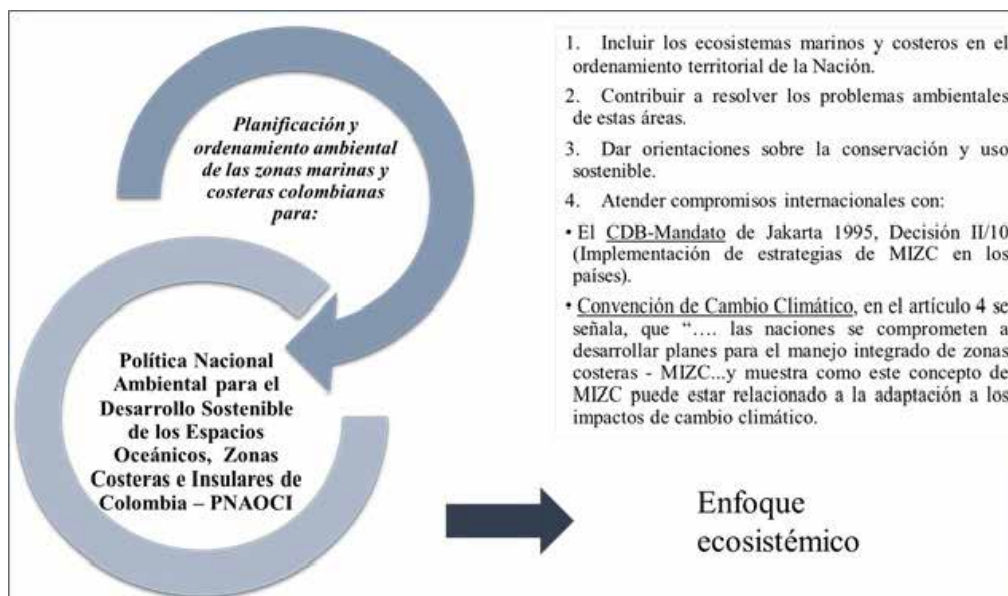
Planificación y ordenamiento ambiental de las zonas marinas y costeras colombianas para:

Política Nacional Ambiental para el Desarrollo Sostenible de los Espacios Oceánicos, Zonas Costeras e Insulares de Colombia – PNAOCI

1. Incluir los ecosistemas marinos y costeros en el ordenamiento territorial de la Nación.

2. Contribuir a resolver los problemas ambientales de estas áreas.

3. Dar orientaciones sobre la conservación y uso sostenible.

4. Atender compromisos internacionales con:

• El CDB-Mandato de Jakarta 1995, Decisión II/10 (Implementación de estrategias de MIZC en los países).

• Convención de Cambio Climático, en el artículo 4 se señala, que "…. las naciones se comprometen a desarrollar planes para el manejo integrado de zonas costeras - MIZC...y muestra como este concepto de MIZC puede estar relacionado a la adaptación a los impactos de cambio climático.

Enfoque ecosistémico